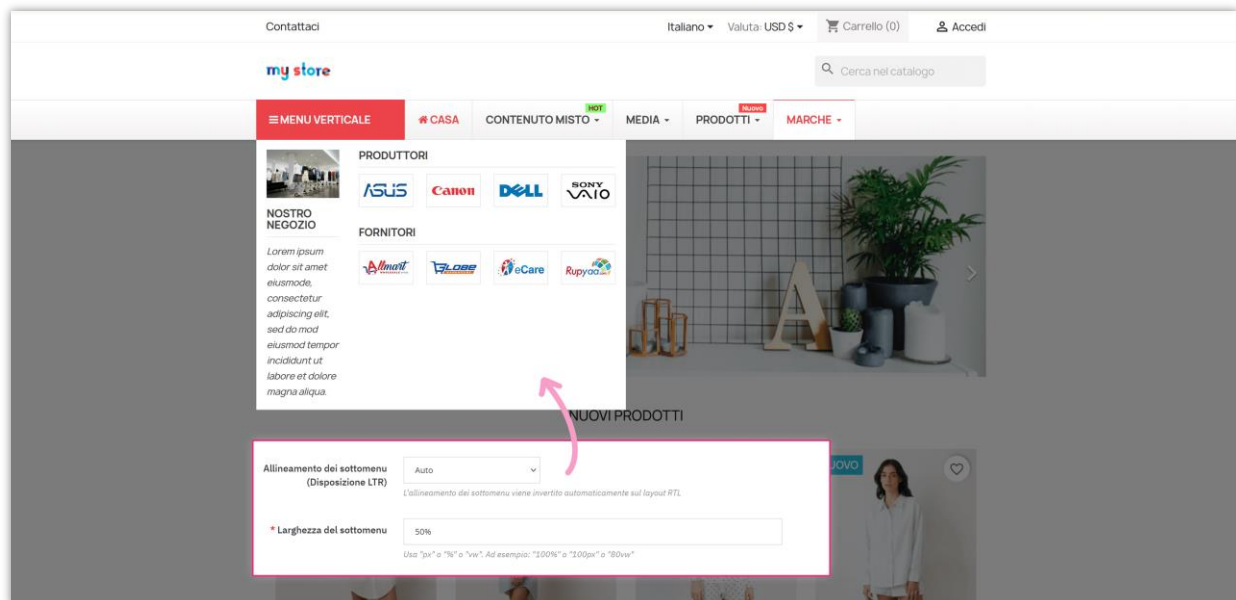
Contattaci

Italiano ▾ Valuta: USD $ ▾ Carrello (0) Accedi

my store

Cerca nel catalogo

≡ MENU VERTICALE CASA HOT CONTENUTO MISTO ▾ MEDIA ▾ Nuovo PRODOTTI ▾ MARCHE ▾

NOSTRO NEGOZIO

Lorem ipsum dolor sit amet eiusmode, consectetur adipiscing elit, sed do mod eiusmod tempor incididunt ut labore et dolore magna aliqua.

PRODUTTORI

ASUS Canon DELL SONY VAIO

FORNITORI

Allmart GLOBE eCare Rupyaa

NUOVI PRODOTTI

UOVO

Allineamento dei sottomenu (Disposizione LTR)

Auto

L'allineamento dei sottomenu viene invertito automaticamente sul layout RTL

* Larghezza del sottomenu

50%

Usa "px" o "%" o "vw". Ad esempio: "100%" o "100px" o "80vw"